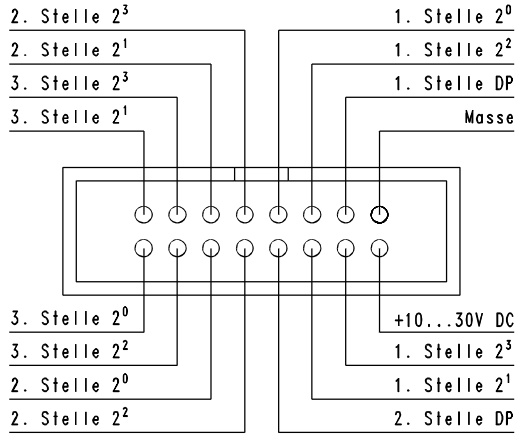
2. Stelle $2^3$

2. Stelle $2^1$

3. Stelle $2^3$

3. Stelle $2^1$

1. Stelle $2^0$

1. Stelle $2^2$

1. Stelle DP

Masse

3. Stelle $2^0$

3. Stelle $2^2$

2. Stelle $2^0$

2. Stelle $2^2$

+10...30V DC

1. Stelle $2^3$

1. Stelle $2^1$

2. Stelle DP